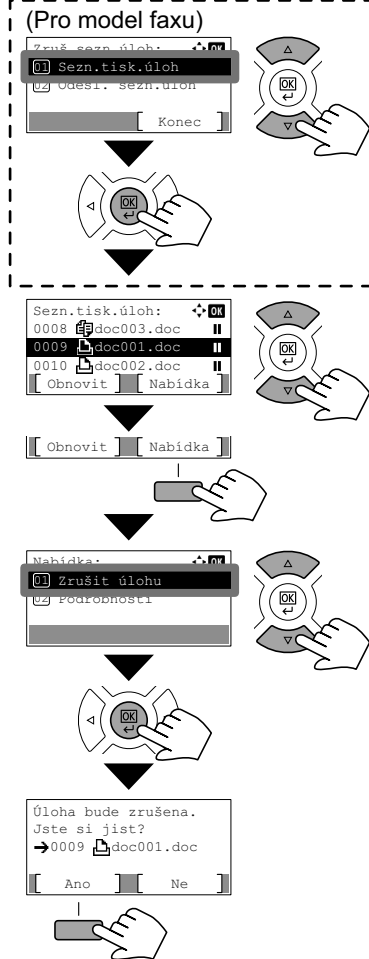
(Pro model faxu)

Zruš sezn.úloh:
01 Sezn.tisk.úloh
02 Odesl. sezn.úloh
Konec

OK

Sezn.tisk.úloh:
0008 doc003.doc
0009 doc001.doc
0010 doc002.doc
Obnovit Nabídka

OK

Obnovit Nabídka

Nabídka:
01 Zrušit úlohu
02 Podrobnosti

OK

OK

Úloha bude zrušena.
Jste si jist?
→0009 doc001.doc
Ano Ne